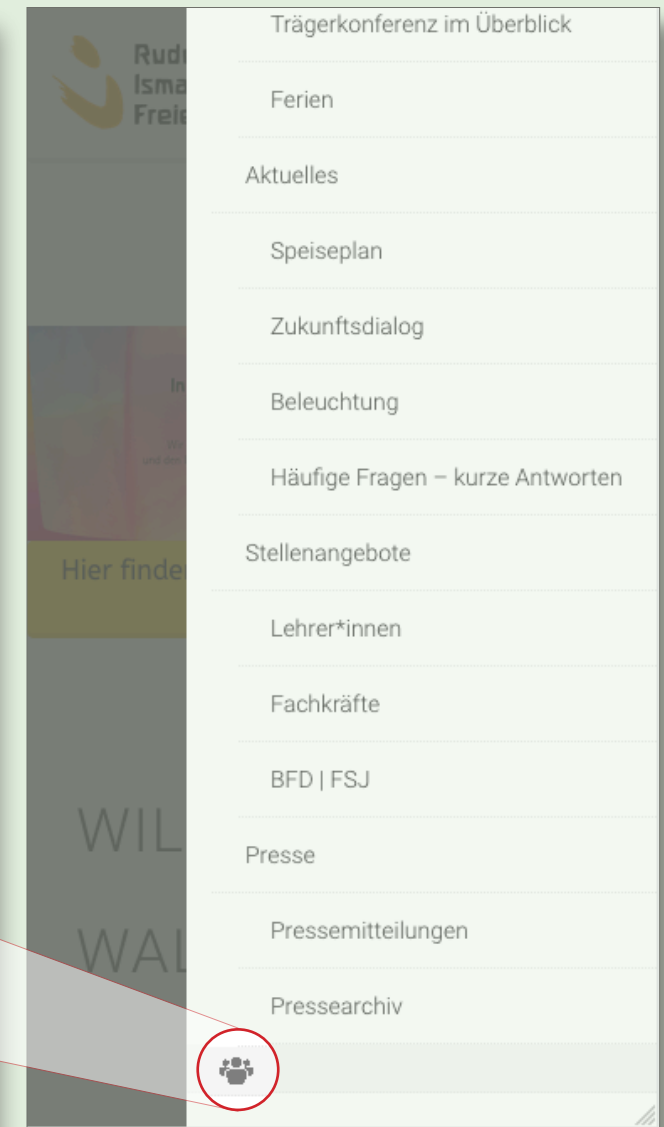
Rud
Isma
Frei

In

Hier finde

WIL

WAL

Trägerkonferenz im Überblick

Ferien

Aktuelles

Speiseplan

Zukunftsdialog

Beleuchtung

Häufige Fragen – kurze Antworten

Stellenangebote

Lehrer*innen

Fachkräfte

BFD | FSJ

Presse

Pressemitteilungen

Pressearchiv